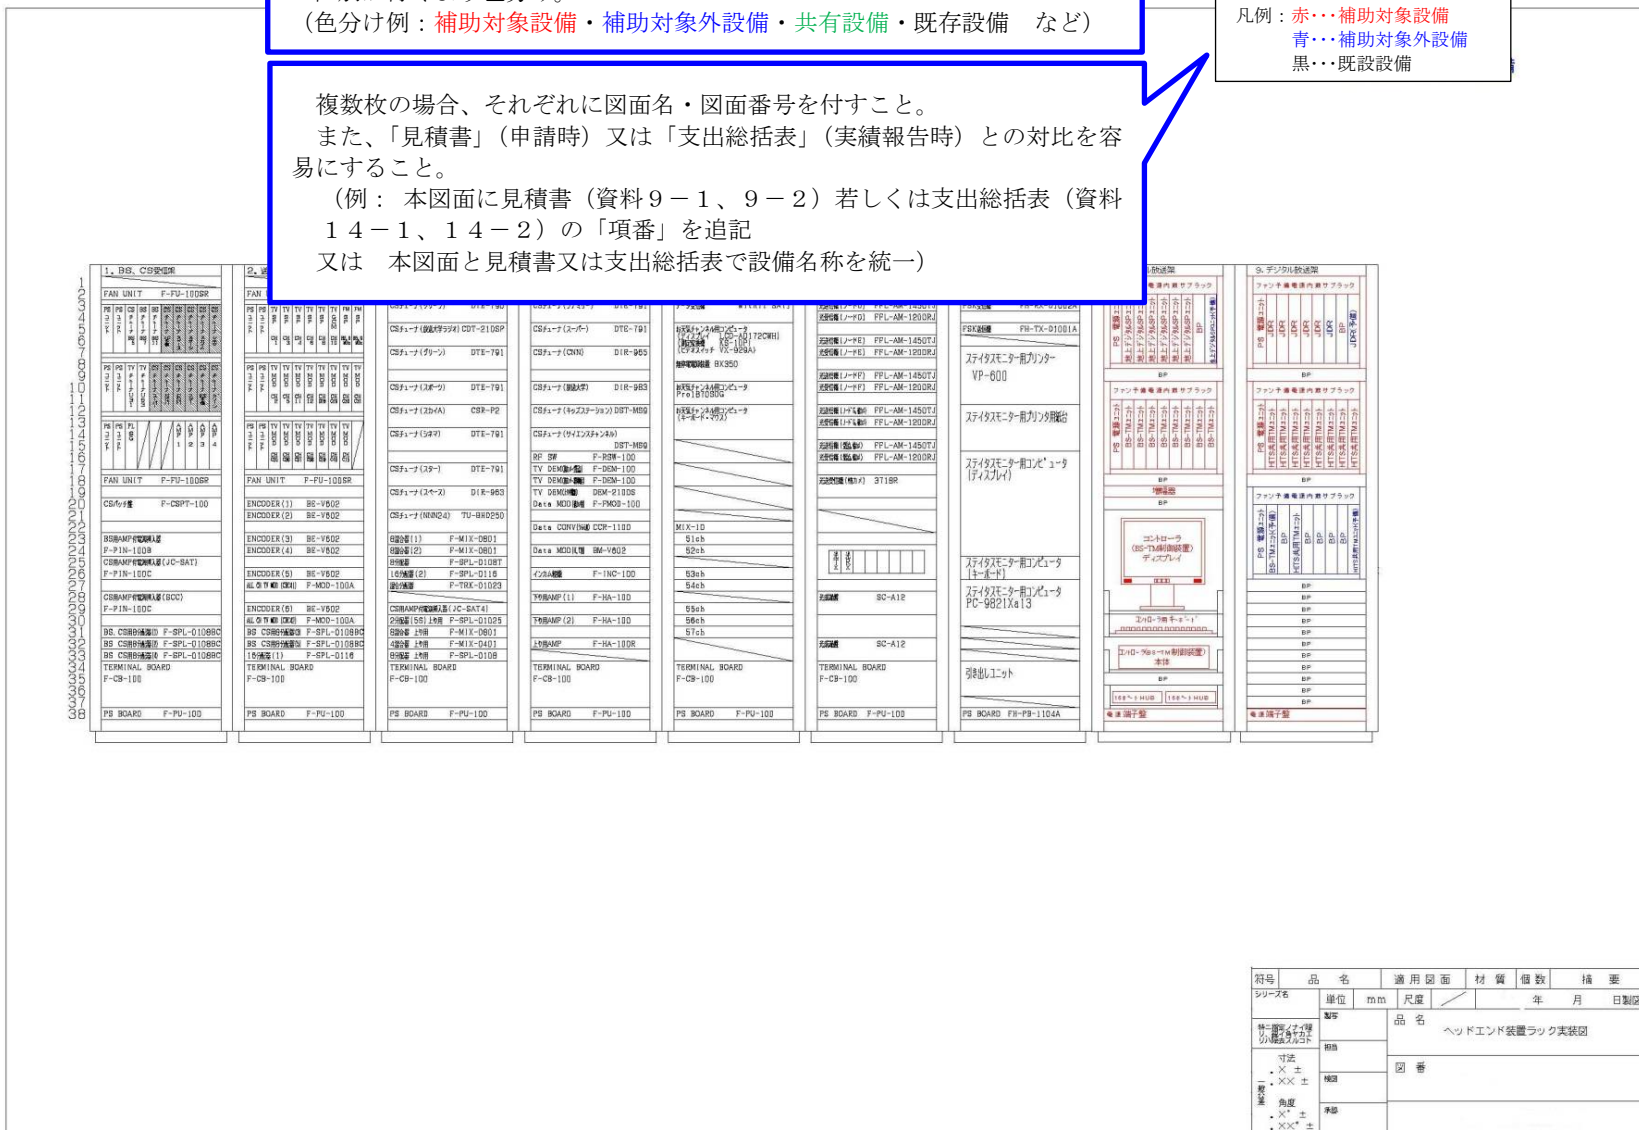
（色分け例：補助対象設備・補助対象外設備・共有設備・既存設備　など）

凡例：赤･･･補助対象設備
青･･･補助対象外設備
黒･･･既設設備

複数枚の場合、それぞれに図面名・図面番号を付すこと。
また、「見積書」（申請時）又は「支出総括表」（実績報告時）との対比を容易にすること。
（例：本図面に見積書（資料９－１、９－２）若しくは支出総括表（資料１４－１、１４－２）の「項番」を追記
又は　本図面と見積書又は支出総括表で設備名称を統一）

1. BS、CS受信架
FAN UNIT　F-FU-100SR
FAN UNIT　F-FU-100SR
CSパッチ盤　F-CSPT-100
BS用AMP付電源挿入器
F-PIN-100B
CS用AMP付電源挿入器(JC-SAT)
F-PIN-100C
CS用AMP付電源挿入器(SCC)
F-PIN-100C
BS、CS用分配器(A) F-SPL-0108BC
BS、CS用分配器(B) F-SPL-0108BC
BS、CS用分配器(C) F-SPL-0108BC
TERMINAL BOARD
F-CB-100
PS BOARD　F-FU-100

2.
FAN UNIT　F-FU-100SR
ENCODER(1)　BE-V502
ENCODER(2)　BE-V502
ENCODER(3)　BE-V502
ENCODER(4)　BE-V502
ENCODER(5)　BE-V502
ENCODER(6)　BE-V502
F-MOD-100A
F-MOD-100A
BS CS用分配器 F-SPL-0108BC
BS CS用分配器 F-SPL-0108BC
16分配器(1)　F-SPL-0116
TERMINAL BOARD
F-CB-100
PS BOARD　F-FU-100

CSチューナ　CDT-210SP
CSチューナ(グリーン)　DTE-791
CSチューナ(スポーツ)　DTE-791
CSチューナ(スカイA)　CSR-P2
CSチューナ(シネマ)　DTE-791
CSチューナ(スター)　DTE-791
CSチューナ(スペース)　DIR-963
CSチューナ(NNN24)　TU-BHD250
F-MIX-0801
F-MIX-0801
F-SPL-0108T
F-SPL-0116
F-TRX-01023
CS用AMP付電源挿入器(JC-SAT4)
F-SPL-01025
F-MIX-0801
F-MIX-0401
F-SPL-0108
TERMINAL BOARD
F-CB-100
PS BOARD　F-FU-100

CSチューナ(スーパー)　DTE-791
CSチューナ(CNN)　DIR-965
CSチューナ　DIR-983
CSチューナ(キッズステーション) DST-MS6
CSチューナ(サイエンスチャンネル)
DST-MS6
RF SW　F-RSW-100
TV DEM　F-DEM-100
TV DEM　F-DEM-100
TV DEM　DEM-2100S
Data MOD　F-FMOD-100
Data CONV　CCR-1100
Data MOD　BM-V602
F-INC-100
下り用AMP(1)　F-HA-100
下り用AMP(2)　F-HA-100
上り用AMP　F-HA-100R
TERMINAL BOARD
F-CB-100
PS BOARD　F-FU-100

LCD-AD172CWH
KB-10R
VX-929A
BX350
Pro1B7080G
MIX-10
51ch
52ch
53ch
54ch
55ch
56ch
57ch
TERMINAL BOARD
F-CB-100
PS BOARD　F-FU-100

FPL-AM-1200RJ
FPL-AM-1450TJ
FPL-AM-1200RJ
FPL-AM-1450TJ
FPL-AM-1200RJ
FPL-AM-1450TJ
FPL-AM-1200RJ
FPL-AM-1450TJ
FPL-AM-1200RJ
3718R
SC-A12
SC-A12
TERMINAL BOARD
F-CB-100
PS BOARD　F-FU-100

FSK送信機　FH-TX-01001A
ステイタスモニター用プリンター
VP-600
ステイタスモニター用プリンタ用架台
ステイタスモニター用コンピュータ
(ディスプレイ)
ステイタスモニター用コンピュータ
(キーボード)
ステイタスモニター用コンピュータ
PC-9821Xa13
引き出しユニット
PS BOARD　FH-PB-1104A

BS放送架
電源内蔵サブラック
BP
ファン付電源内蔵サブラック
BP
増幅器
BP
コントローラ
(BS-TM制御装置)
ディスプレイ
コントローラ用キーボード
コントローラ(BS-TM制御装置)
本体
BP
電源端子盤

9. デジタル放送架
ファン付電源内蔵サブラック
BP
ファン付電源内蔵サブラック
BP
ファン付電源内蔵サブラック
BP
電源端子盤

| 符号 | 品　名 | 適用図面 | 材　質 | 個数 | 摘　要 |
|---|---|---|---|---|---|
| シリーズ名 | 単位 mm | 尺度 | | 年　月 | 日製図 |

品名　ヘッドエンド装置ラック実装図
図番